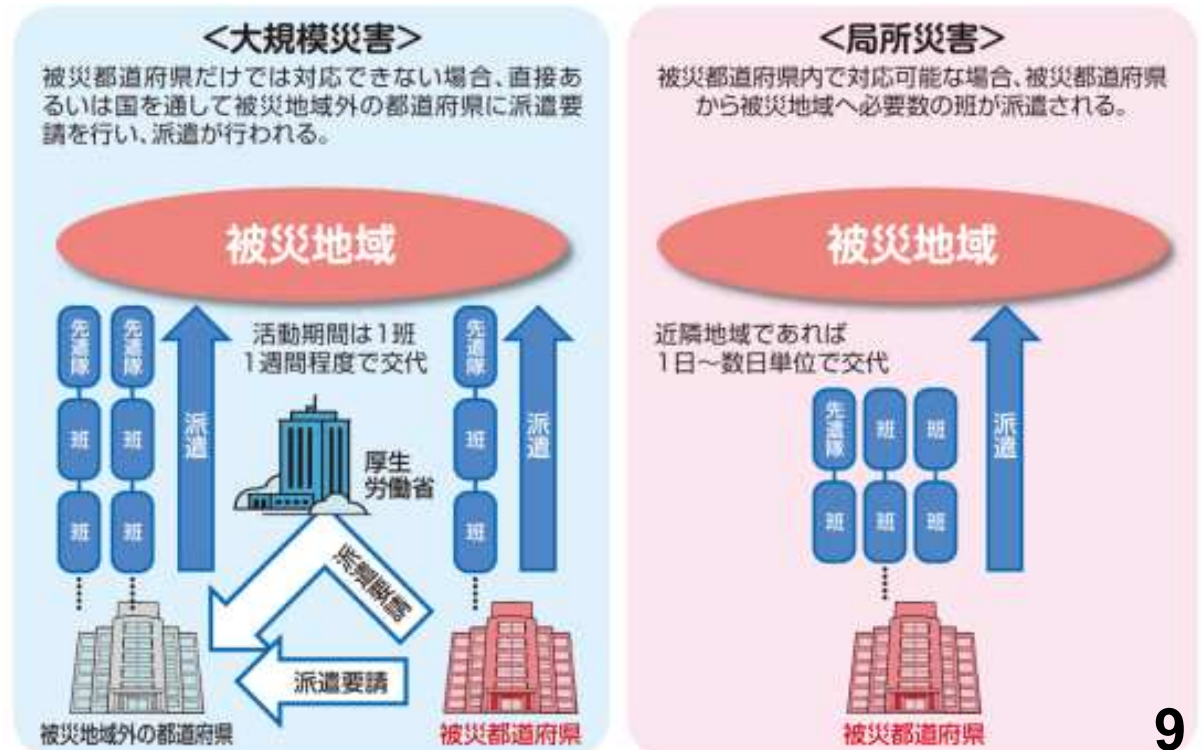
<大規模災害>

被災都道府県だけでは対応できない場合、直接あるいは国を通して被災地域外の都道府県に派遣要請を行い、派遣が行われる。

被災地域

先遣隊
班
班

先遣隊
班
班

派遣

活動期間は1班
1週間程度で交代

厚生
労働省

先遣隊
班
班

派遣

派遣要請

派遣要請

被災地域外の都道府県

被災都道府県

<局所災害>

被災都道府県内で対応可能な場合、被災都道府県から被災地域へ必要数の班が派遣される。

被災地域

近隣地域であれば
1日~数日単位で交代

先遣隊
班

班
班

班
班

派遣

被災都道府県

9